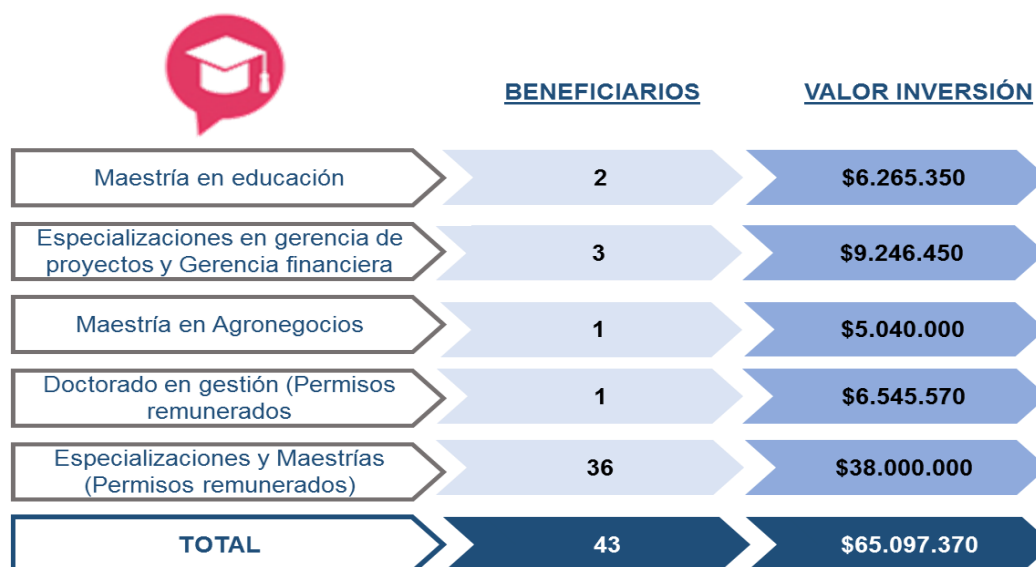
|  | BENEFICIARIOS | VALOR INVERSIÓN |
|---|---|---|
| Maestría en educación | 2 | \$6.265.350 |
| Especializaciones en gerencia de proyectos y Gerencia financiera | 3 | \$9.246.450 |
| Maestría en Agronegocios | 1 | \$5.040.000 |
| Doctorado en gestión (Permisos remunerados | 1 | \$6.545.570 |
| Especializaciones y Maestrías (Permisos remunerados) | 36 | \$38.000.000 |
| TOTAL | 43 | \$65.097.370 |